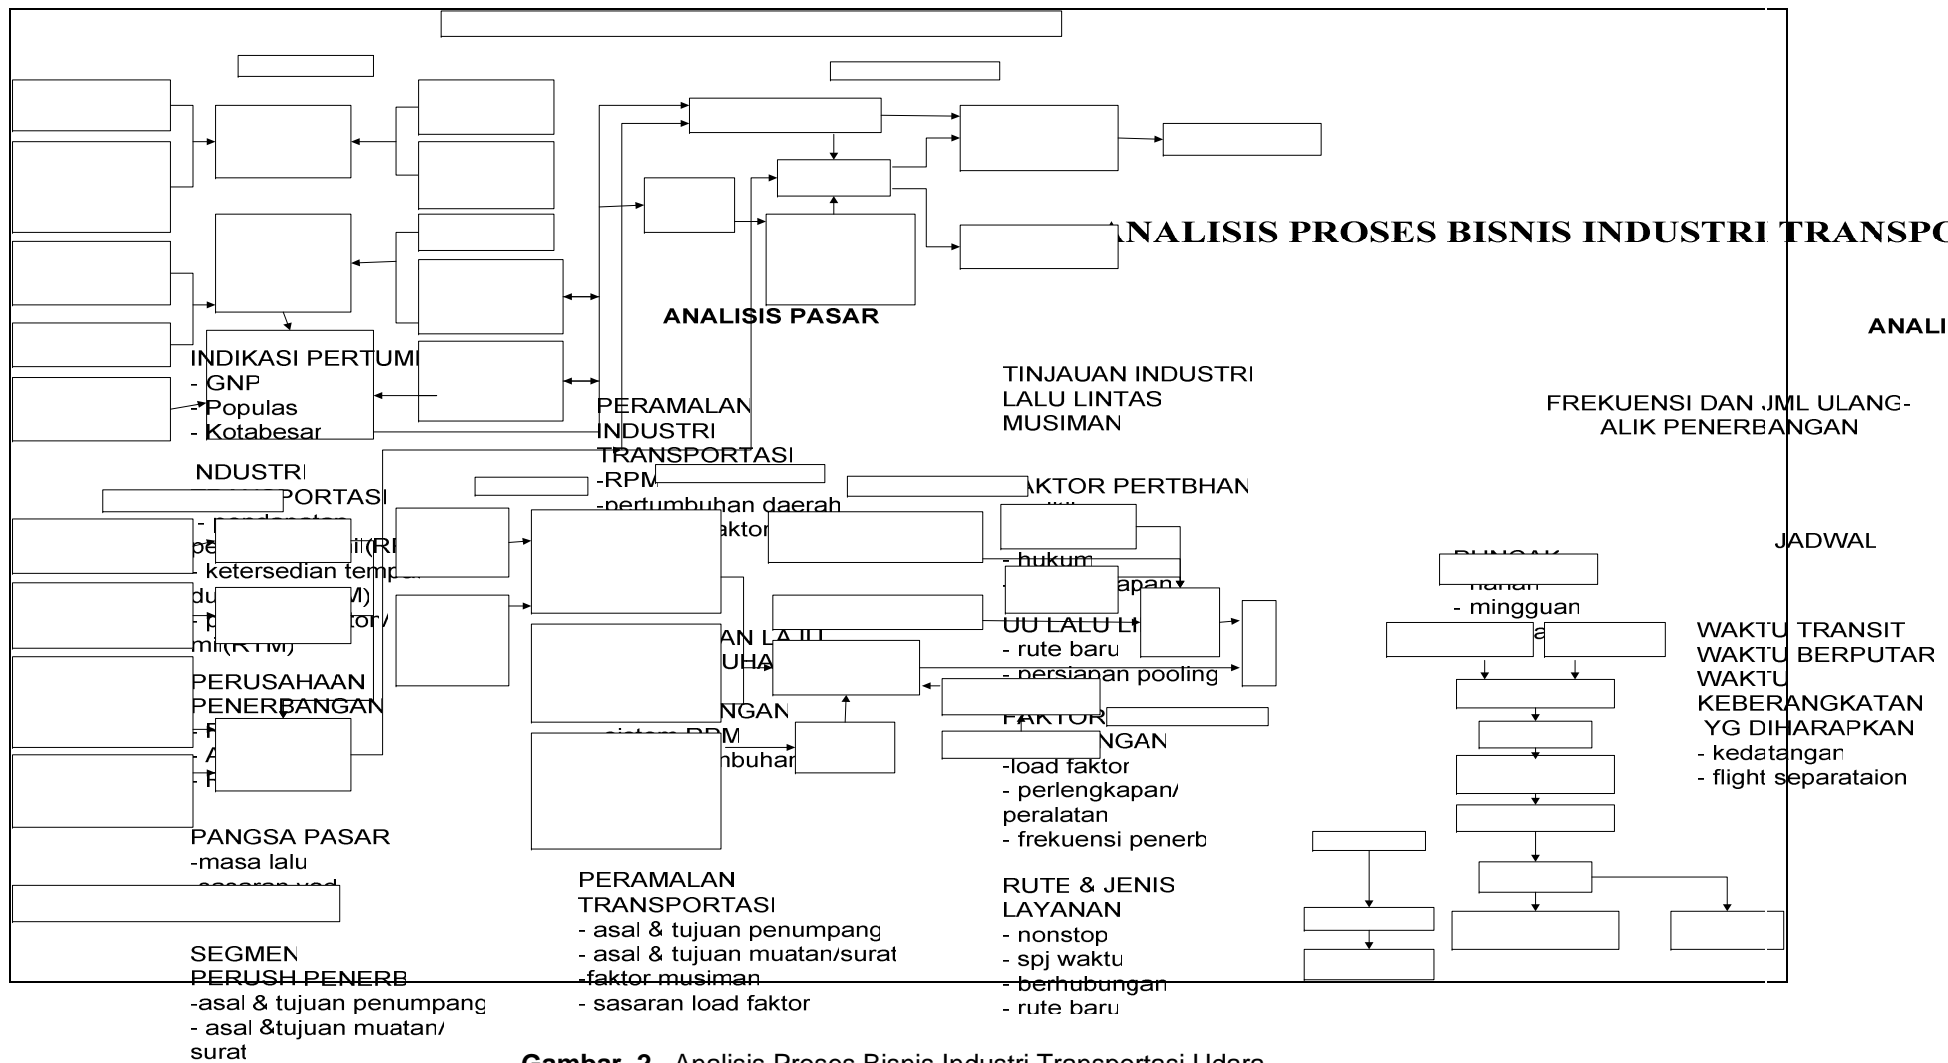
ANALISIS PROSES BISNIS INDUSTRI TRANSPO

ANALISIS PASAR

ANALI

INDIKASI PERTUMI
- GNP
- Populas
- Kotabesar

NDUSTRI
PORTASI
- pendapatan
pe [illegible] (RI
- ketersedian temp
du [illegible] M)
- p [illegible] tor/
mil(RTM)

PERUSAHAAN
PENERBANGAN
- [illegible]
- A
- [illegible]

PANGSA PASAR
-masa lalu
-sasaran yad

SEGMEN
PERUSH PENERB
-asal & tujuan penumpang
- asal &tujuan muatan/
surat

PERAMALAN
INDUSTRI
TRANSPORTASI
-RPM
-pertumbuhan daerah
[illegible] faktor

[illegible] AN LAJU
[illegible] UHA

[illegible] NGAN
sistem RPM
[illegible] mbuhan

PERAMALAN
TRANSPORTASI
- asal & tujuan penumpang
- asal & tujuan muatan/surat
-faktor musiman
- sasaran load faktor

TINJAUAN INDUSTRI
LALU LINTAS
MUSIMAN

AKTOR PERTBHAN
- hukum
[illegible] apan
UU LALU LI
- rute baru
- persiapan pooling

FAKTOR
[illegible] NGAN
-load faktor
- perlengkapan/
peralatan
- frekuensi penerb

RUTE & JENIS
LAYANAN
- nonstop
- spj waktu
- berhubungan
- rute baru

FREKUENSI DAN JML ULANG-
ALIK PENERBANGAN

PUNCAK
harian
- mingguan
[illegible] a

JADWAL

WAKTU TRANSIT
WAKTU BERPUTAR
WAKTU
KEBERANGKATAN
YG DIHARAPKAN
- kedatangan
- flight separataion

Gambar. 2. Analisis Proses Bisnis Industri Transportasi Udara